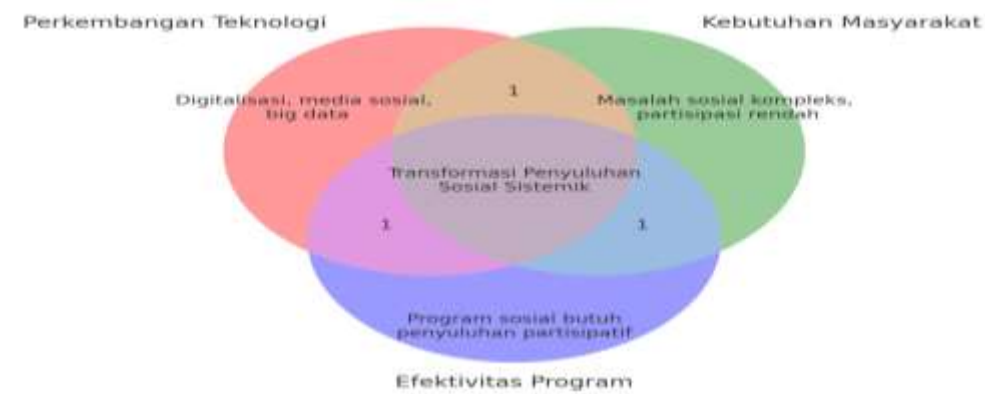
Perkembangan Teknologi

Kebutuhan Masyarakat

Digitalisasi, media sosial, big data

1

Masalah sosial kompleks, partisipasi rendah

Transformasi Penyuluhan Sosial Sistemik

1

1

Program sosial butuh penyuluhan partisipatif

Efektivitas Program